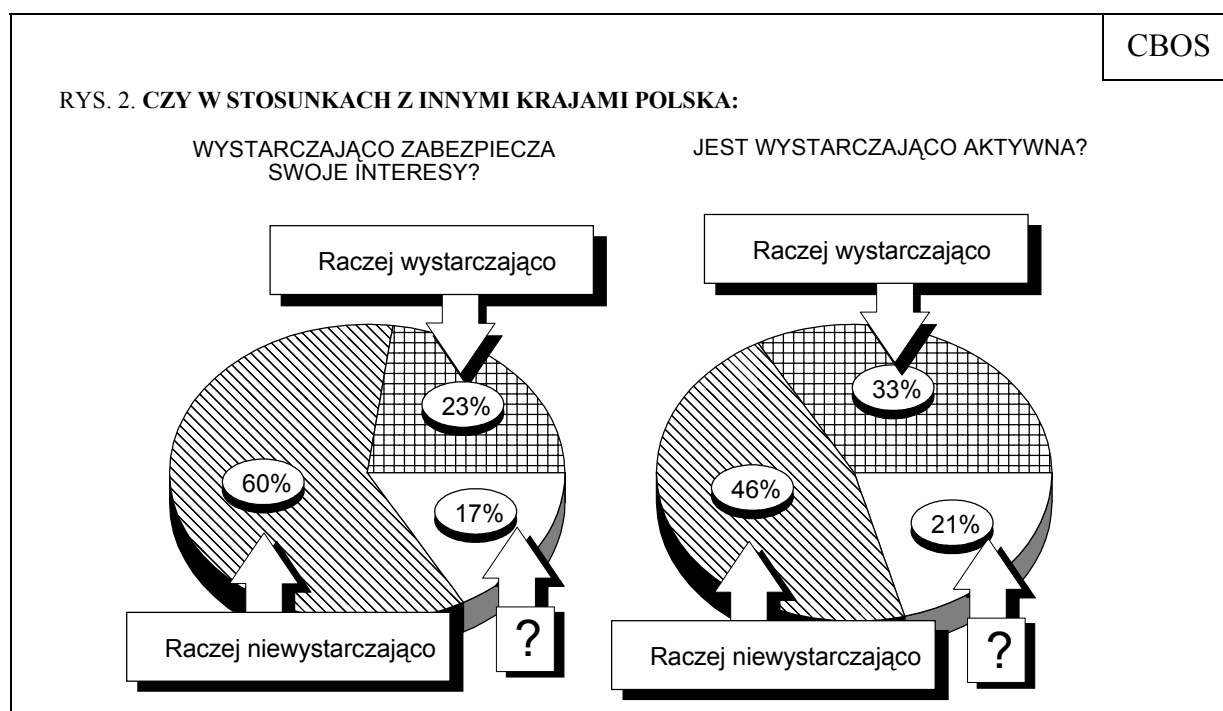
CBOS

RYS. 2. **CZY W STOSUNKACH Z INNYMI KRAJAMI POLSKA:**

WYSTARCZAJĄCO ZABEZPIECZA SWOJE INTERESY?

Raczej wystarczająco

23%

60%

17%

Raczej niewystarczająco

?

JEST WYSTARCZAJĄCO AKTYWNA?

Raczej wystarczająco

33%

46%

21%

Raczej niewystarczająco

?